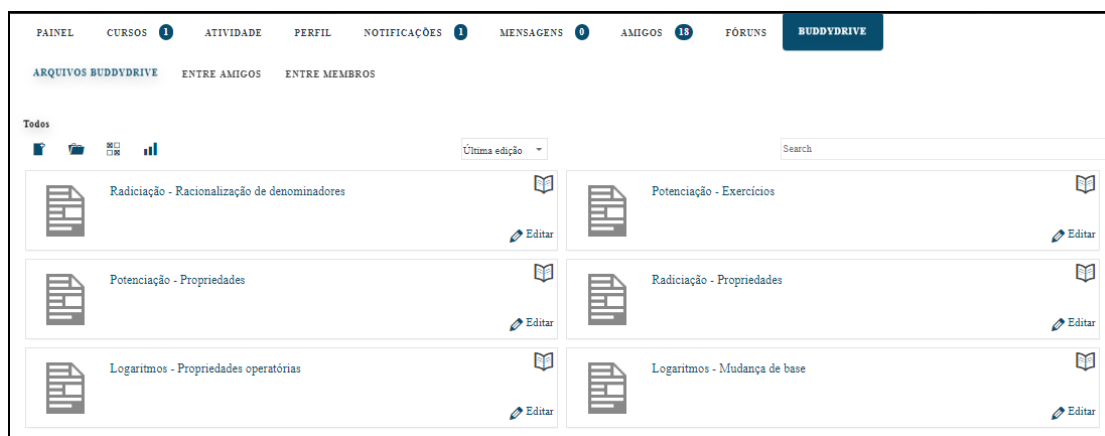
PAINEL CURSOS 1 ATIVIDADE PERFIL NOTIFICAÇÕES 1 MENSAGENS 0 AMIGOS 18 FÓRUNS BUDDYDRIVE

ARQUIVOS BUDDYDRIVE ENTRE AMIGOS ENTRE MEMBROS

Todos

Última edição

Search

Radiciação - Racionalização de denominadores

Editar

Potenciação - Exercícios

Editar

Potenciação - Propriedades

Editar

Radiciação - Propriedades

Editar

Logaritmos - Propriedades operatórias

Editar

Logaritmos - Mudança de base

Editar